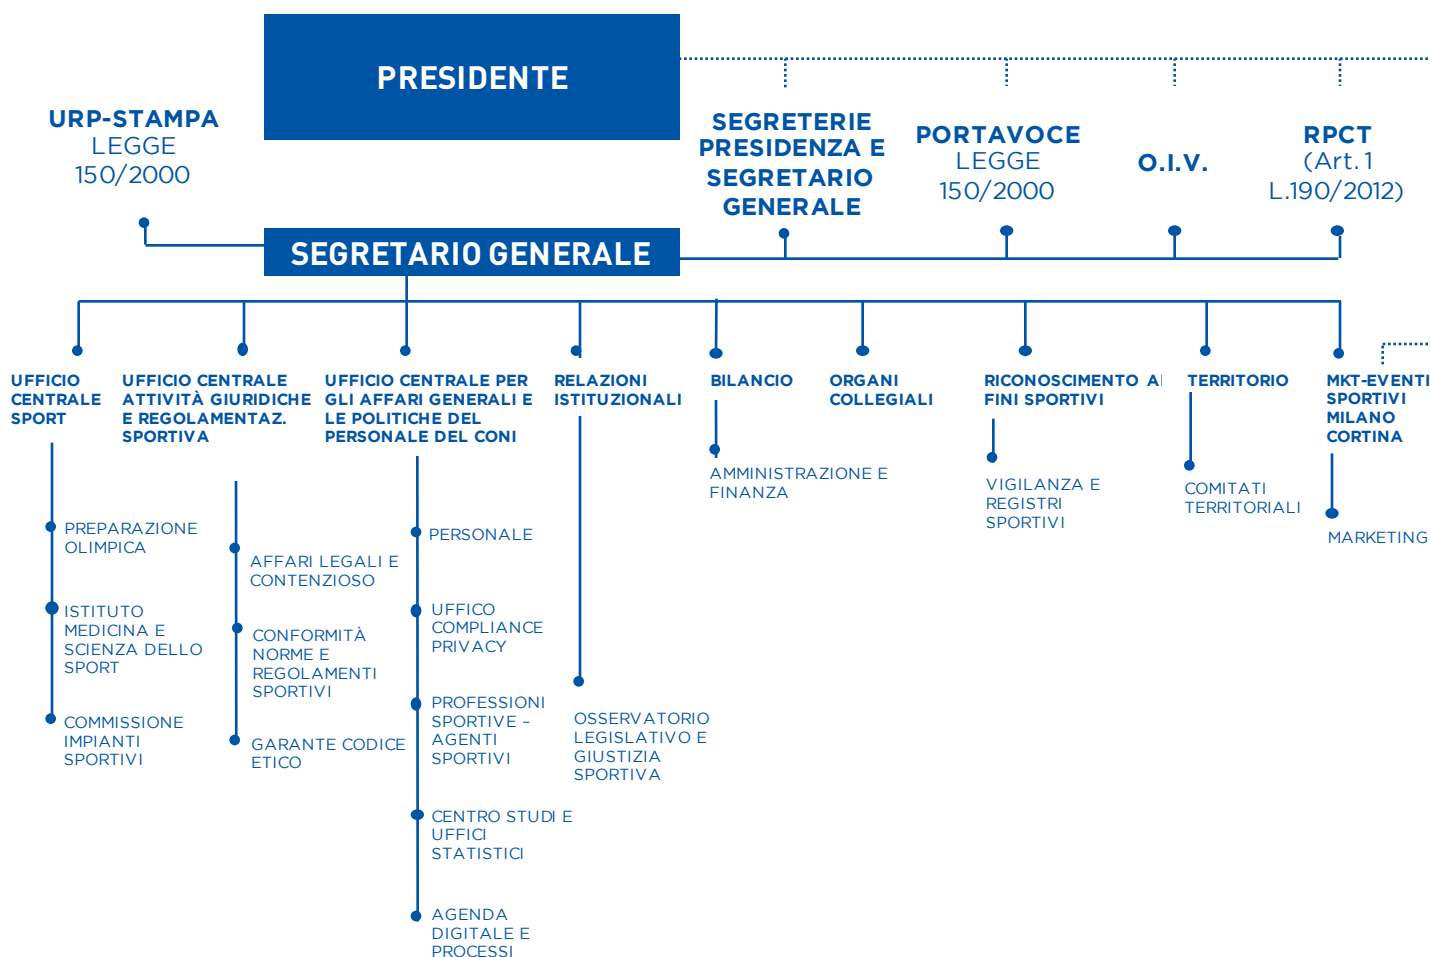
PRESIDENTE

URP-STAMPA LEGGE 150/2000

SEGRETERIE PRESIDENZA E SEGRETARIO GENERALE

PORTAVOCE LEGGE 150/2000

O.I.V.

RPCT (Art. 1 L.190/2012)

SEGRETARIO GENERALE

UFFICIO CENTRALE SPORT

PREPARAZIONE OLIMPICA

ISTITUTO MEDICINA E SCIENZA DELLO SPORT

COMMISSIONE IMPIANTI SPORTIVI

UFFICIO CENTRALE ATTIVITÀ GIURIDICHE E REGOLAMENTAZ. SPORTIVA

AFFARI LEGALI E CONTENZIOSO

CONFORMITÀ NORME E REGOLAMENTI SPORTIVI

GARANTE CODICE ETICO

UFFICIO CENTRALE PER GLI AFFARI GENERALI E LE POLITICHE DEL PERSONALE DEL CONI

PERSONALE

UFFICO COMPLIANCE PRIVACY

PROFESSIONI SPORTIVE – AGENTI SPORTIVI

CENTRO STUDI E UFFICI STATISTICI

AGENDA DIGITALE E PROCESSI

RELAZIONI ISTITUZIONALI

OSSERVATORIO LEGISLATIVO E GIUSTIZIA SPORTIVA

BILANCIO

AMMINISTRAZIONE E FINANZA

ORGANI COLLEGIALI

RICONOSCIMENTO AI FINI SPORTIVI

VIGILANZA E REGISTRI SPORTIVI

TERRITORIO

COMITATI TERRITORIALI

MKT-EVENTI SPORTIVI MILANO CORTINA

MARKETING